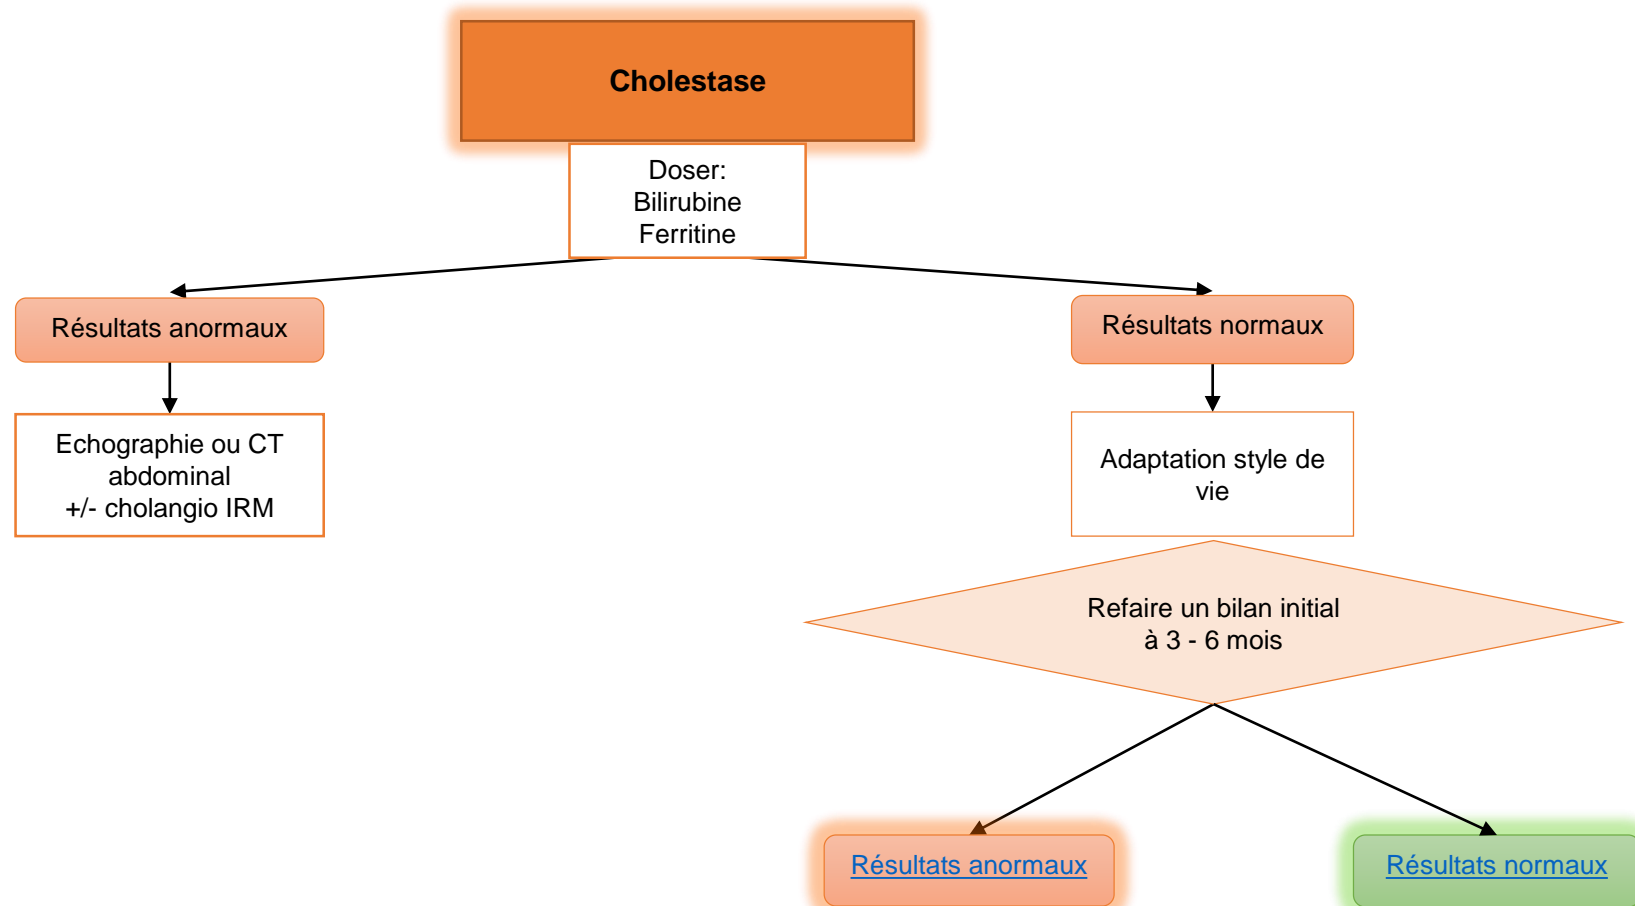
Cholestase

Doser:
Bilirubine
Ferritine

Résultats anormaux

Echographie ou CT abdominal
+/- cholangio IRM

Résultats normaux

Adaptation style de vie

Refaire un bilan initial
à 3 - 6 mois

Résultats anormaux

Résultats normaux